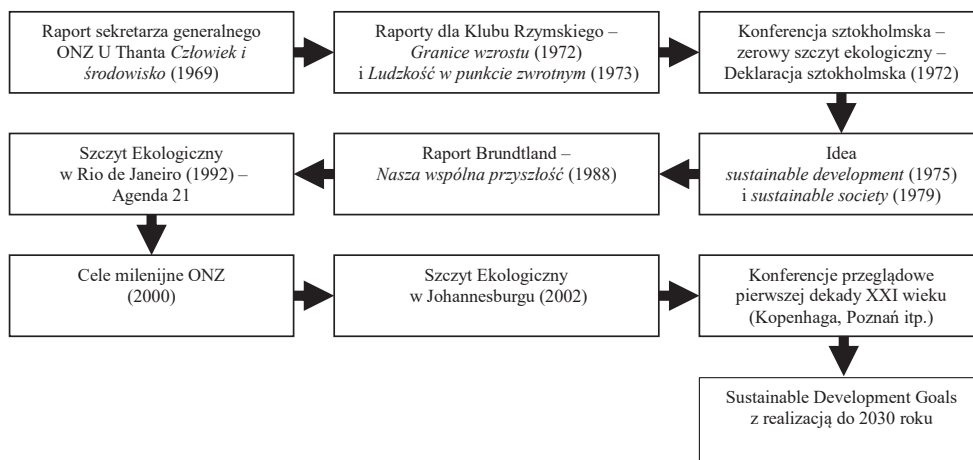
Raport sekretarza generalnego ONZ U Thanta *Człowiek i środowisko* (1969)

Raporty dla Klubu Rzymskiego – *Granice wzrostu* (1972) i *Ludzkość w punkcie zwrotnym* (1973)

Konferencja sztokholmska – zerowy szczyt ekologiczny – Deklaracja sztokholmska (1972)

Idea *sustainable development* (1975) i *sustainable society* (1979)

Raport Brundtland – *Nasza wspólna przyszłość* (1988)

Szczyt Ekologiczny w Rio de Janeiro (1992) – Agenda 21

Cele milenijne ONZ (2000)

Szczyt Ekologiczny w Johannesburgu (2002)

Konferencje przeglądowe pierwszej dekady XXI wieku (Kopenhaga, Poznań itp.)

Sustainable Development Goals z realizacją do 2030 roku